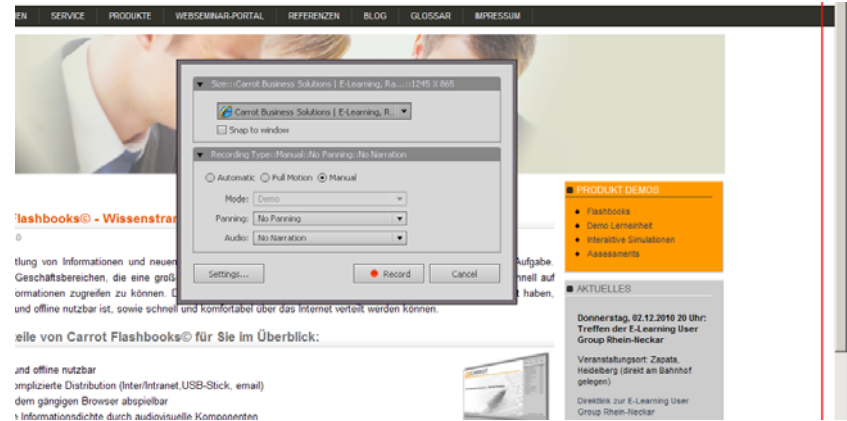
EN SERVICE PRODUKTE WEBSEMINAR-PORTAL REFERENZEN BLOG GLOSSAR IMPRESSUM

Size::Carrot Business Solutions | E-Learning, Ra...::1245 X 865

Carrot Business Solutions | E-Learning, R...

Snap to window

Recording Type::Manual::No Panning::No Narration

Automatic Full Motion Manual

Mode: Demo

Panning: No Panning

Audio: No Narration

Settings... Record Cancel

Flashbooks© - Wissenstra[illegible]

0

tlung von Informationen und neue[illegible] Aufgabe. Geschäftsbereichen, die eine groß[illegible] nnell auf ormationen zugreifen zu können. D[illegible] t haben, und offline nutzbar ist, sowie schnell und komfortabel über das Internet verteilt werden können.

eile von Carrot Flashbooks© für Sie im Überblick:

und offline nutzbar
mplizierte Distribution (Inter/Intranet,USB-Stick, email)
dem gängigen Browser abspielbar
Informationsdichte durch audiovisuelle Komponenten

PRODUKT DEMOS

Flashbooks
Demo Lerneinheit
Interaktive Simulationen
Assessments

AKTUELLES

Donnerstag, 02.12.2010 20 Uhr: Treffen der E-Learning User Group Rhein-Neckar

Veranstaltungsort: Zapata, Heidelberg (direkt am Bahnhof gelegen)

Direktlink zur E-Learning User Group Rhein-Neckar